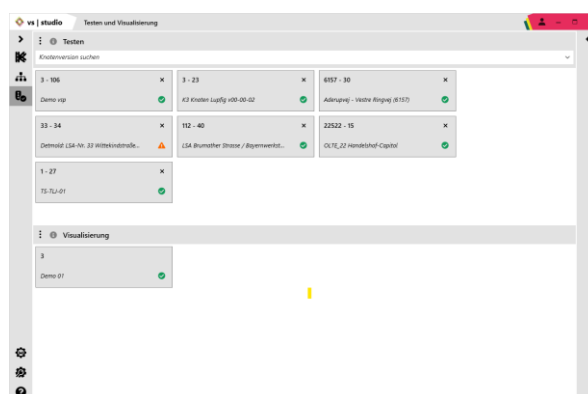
vs | studio

Testen und Visualisierung

Testen

Knotenversion suchen

| 3 - 106 | 3 - 23 | 6157 - 30 |
|---|---|---|
| Demo vsp | K3 Knoten Lupfig v00-00-02 | Adanqvej - Vestre Ringvej (6157) |

| 33 - 34 | 112 - 40 | 22522 - 15 |
|---|---|---|
| Detmold: LSA-Nr. 33 Wittekindstraße... | LSA Brumather Strasse / Bayernwerkst... | OLTE_22 Handelshof-Capitol |

| 1 - 27 |
|---|
| TS-TLJ-01 |

Visualisierung

| 3 |
|---|
| Demo 01 |